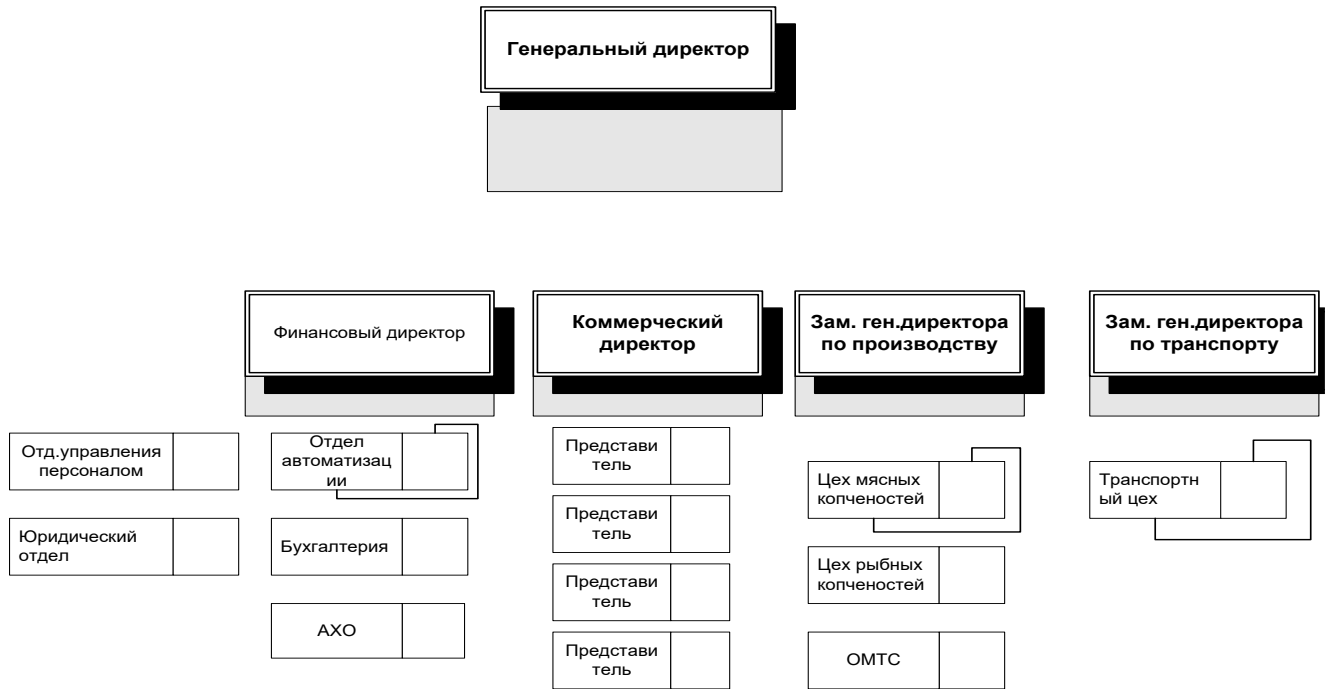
Генеральный директор

Финансовый директор

Коммерческий директор

Зам. ген.директора по производству

Зам. ген.директора по транспорту

Отд.управления персоналом

Юридический отдел

Отдел автоматизации

Бухгалтерия

АХО

Представитель

Представитель

Представитель

Представитель

Цех мясных копченостей

Цех рыбных копченостей

ОМТС

Транспортный цех